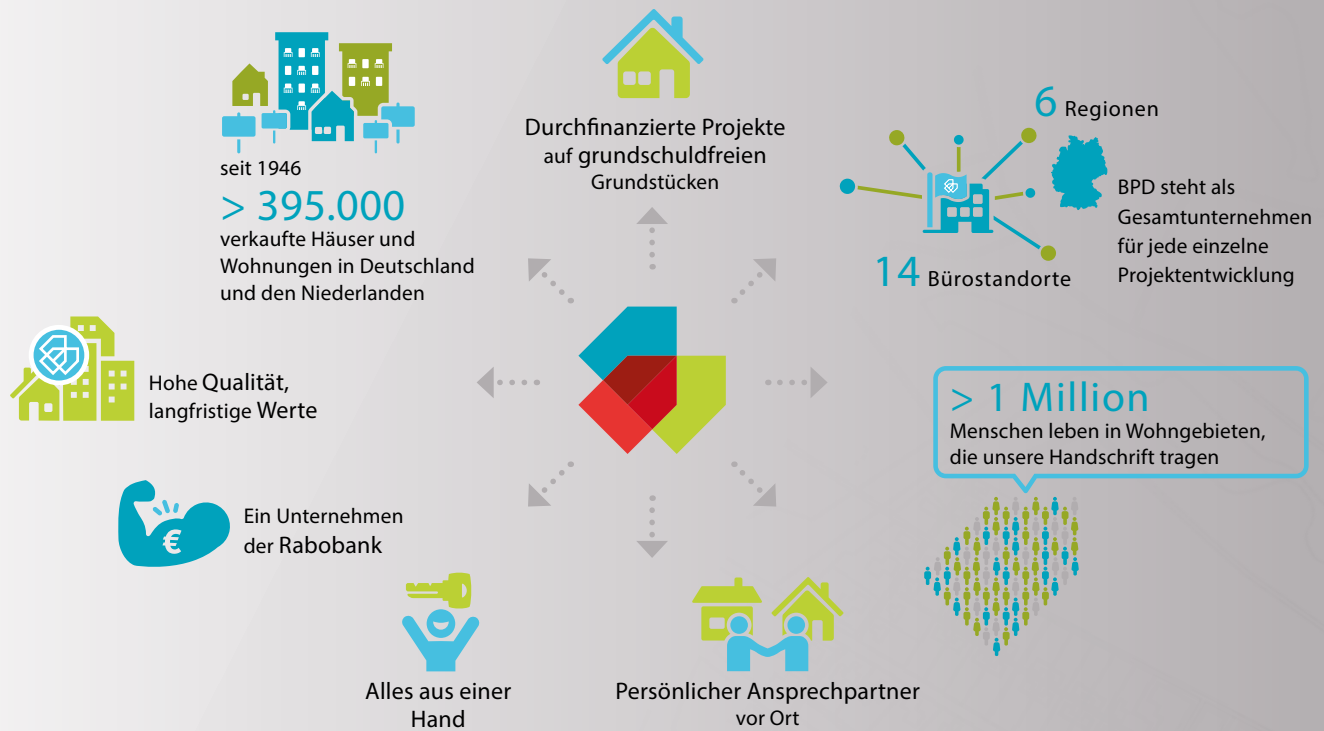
seit 1946
> 395.000
verkaufte Häuser und Wohnungen in Deutschland und den Niederlanden

Durchfinanzierte Projekte auf grundschuldfreien Grundstücken

6 Regionen

BPD steht als Gesamtunternehmen für jede einzelne Projektentwicklung

14 Bürostandorte

Hohe Qualität, langfristige Werte

> 1 Million
Menschen leben in Wohngebieten, die unsere Handschrift tragen

Ein Unternehmen der Rabobank

€

Alles aus einer Hand

Persönlicher Ansprechpartner vor Ort